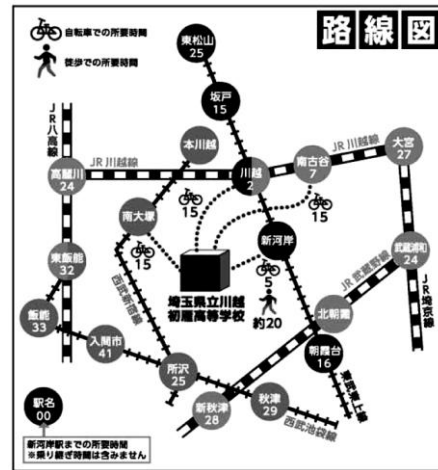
路線図

自転車での所要時間
徒歩での所要時間

東松山
25

坂戸
15

JR八高線

本川越

JR川越線

高麗川
24

川越
2

南古谷
7

JR川越線

大宮
27

15

15

南大塚
15

新河岸

東飯能
32

西武新宿線

埼玉県立川越初雁高等学校

5

約20

JR武蔵野線

武蔵浦和
24

JR埼京線

飯能
33

入間市
41

北朝霞

朝霞台
16

東武東上線

所沢
25

新秋津
28

秋津
29

西武池袋線

駅名
00
新河岸駅までの所要時間
※乗り継ぎ時間は含みません